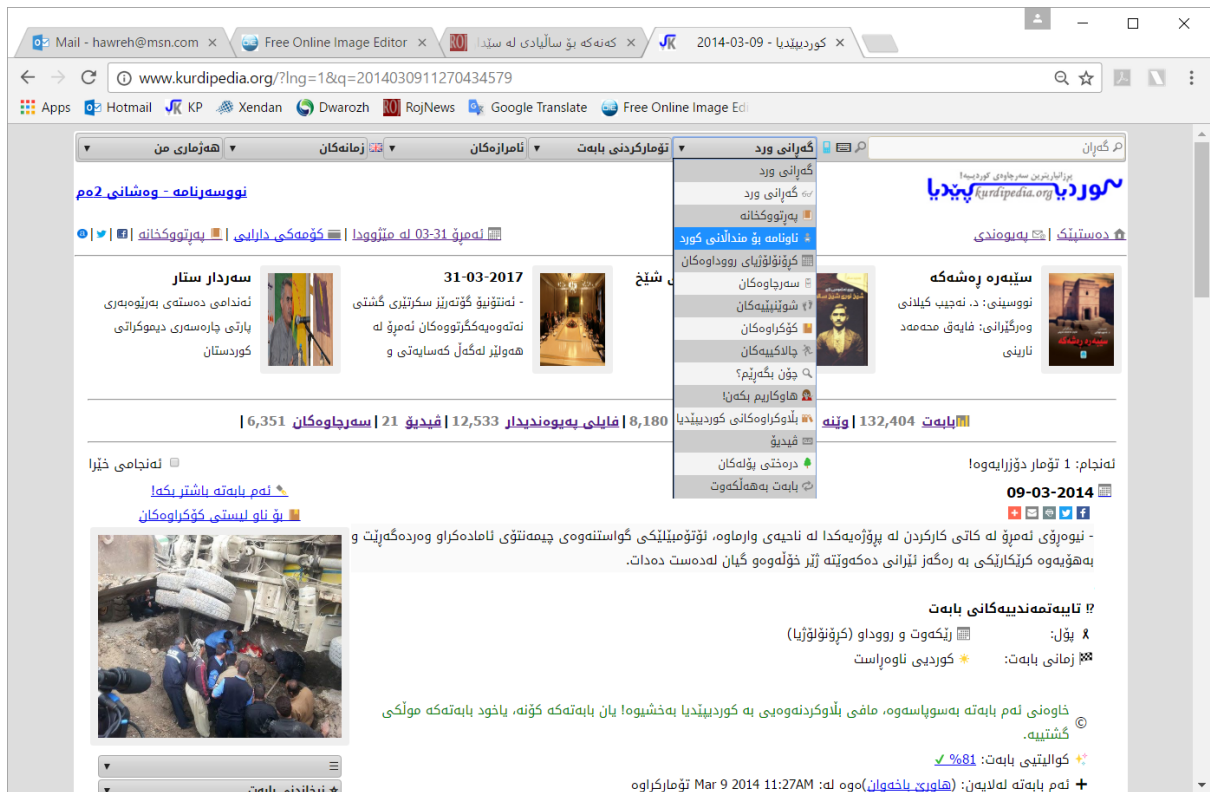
Mail - hawreh@msn.com ×
Free Online Image Editor ×
کەنەکە بۆ ساڵیادی لە سێدا ×
کوردیپێدیا - 2014-03-09 ×

www.kurdipedia.org/?lng=1&q=20140309112704345 79

Apps | Hotmail | KP | Xendan | Dwarozh | RojNews | Google Translate | Free Online Image Edi

گەڕان
گەڕانی ورد
تۆمارکردنی بابەت
ئامرازەکان
زمانەکان
هەژماری من

گەڕانی ورد
گەڕانی ورد
پەرتووکخانە
ناونامە بۆ منداڵانی کورد
کرۆنۆلۆژیای رووداوەکان
سەرچاوەکان
شوێنپێیەکان
کۆکراوەکان
چالاکییەکان
چۆن بگەڕێم؟
هاوکاریم بکەن!
بڵاوکراوەکانی کوردیپێدیا
ڤیدیۆ
درەختی پۆلەکان
بابەت بەهەڵکەوت

نووسەرنامە - وەشانی 2ەم

دەستپێک | پەیوەندی
ئەمڕۆ 03-31 لە مێژوودا | کۆمەکی دارایی | پەرتووکخانە

سێبەرە ڕەشەکە
نووسینی: د. نەجیب کیلانی
وەرگێڕانی: فایەق محەمەد نارینی

شێخ

31-03-2017
- ئەنتۆنیۆ گۆتەرێز سکرتێری گشتی نەتەوەیەکگرتووەکان ئەمڕۆ لە هەولێر لەگەڵ کەسایەتی و

سەردار ستار
ئەندامی دەستەی بەڕێوەبەری پارتی چارەسەری دیموکراتی کوردستان

بابەت 132,404 | وێنە 8,180 | فایلی پەیوەندیدار 12,533 | ڤیدیۆ 21 | سەرچاوەکان 6,351 |

ئەنجام: 1 تۆمار دۆزرایەوە!
لەنجامی خێرا
ئەم بابەتە باشتر بکە!
بۆ ناو لیستی کۆکراوەکان

09-03-2014
- نیوەڕۆی ئەمڕۆ لە کاتی کارکردن لە پرۆژەیەکدا لە ناحیەی وارماوە، ئۆتۆمبێلێکی گواستنەوەی چیمەنتۆی ئامادەکراو وەردەگەڕێت و بەهۆیەوە کرێکارێکی بە رەگەز ئێرانی دەکەوێتە ژێر خۆڵەوە و گیان لەدەست دەدات.

تایبەتمەندییەکانی بابەت
پۆل: رێکەوت و رووداو (کرۆنۆلۆژیا)
زمانی بابەت: کوردیی ناوەڕاست

خاوەنی ئەم بابەتە بەسوپاسەوە، مافی بڵاوکردنەوەیی بە کوردیپێدیا بەخشیوە! یان بابەتەکە کۆنە، یاخود بابەتەکە موڵکی گشتییە.

کوالیتیی بابەت: 81%
ئەم بابەتە لەلایەن: (هاوڕێ باخەوان)ەوە لە: Mar 9 2014 11:27AM تۆمارکراوە